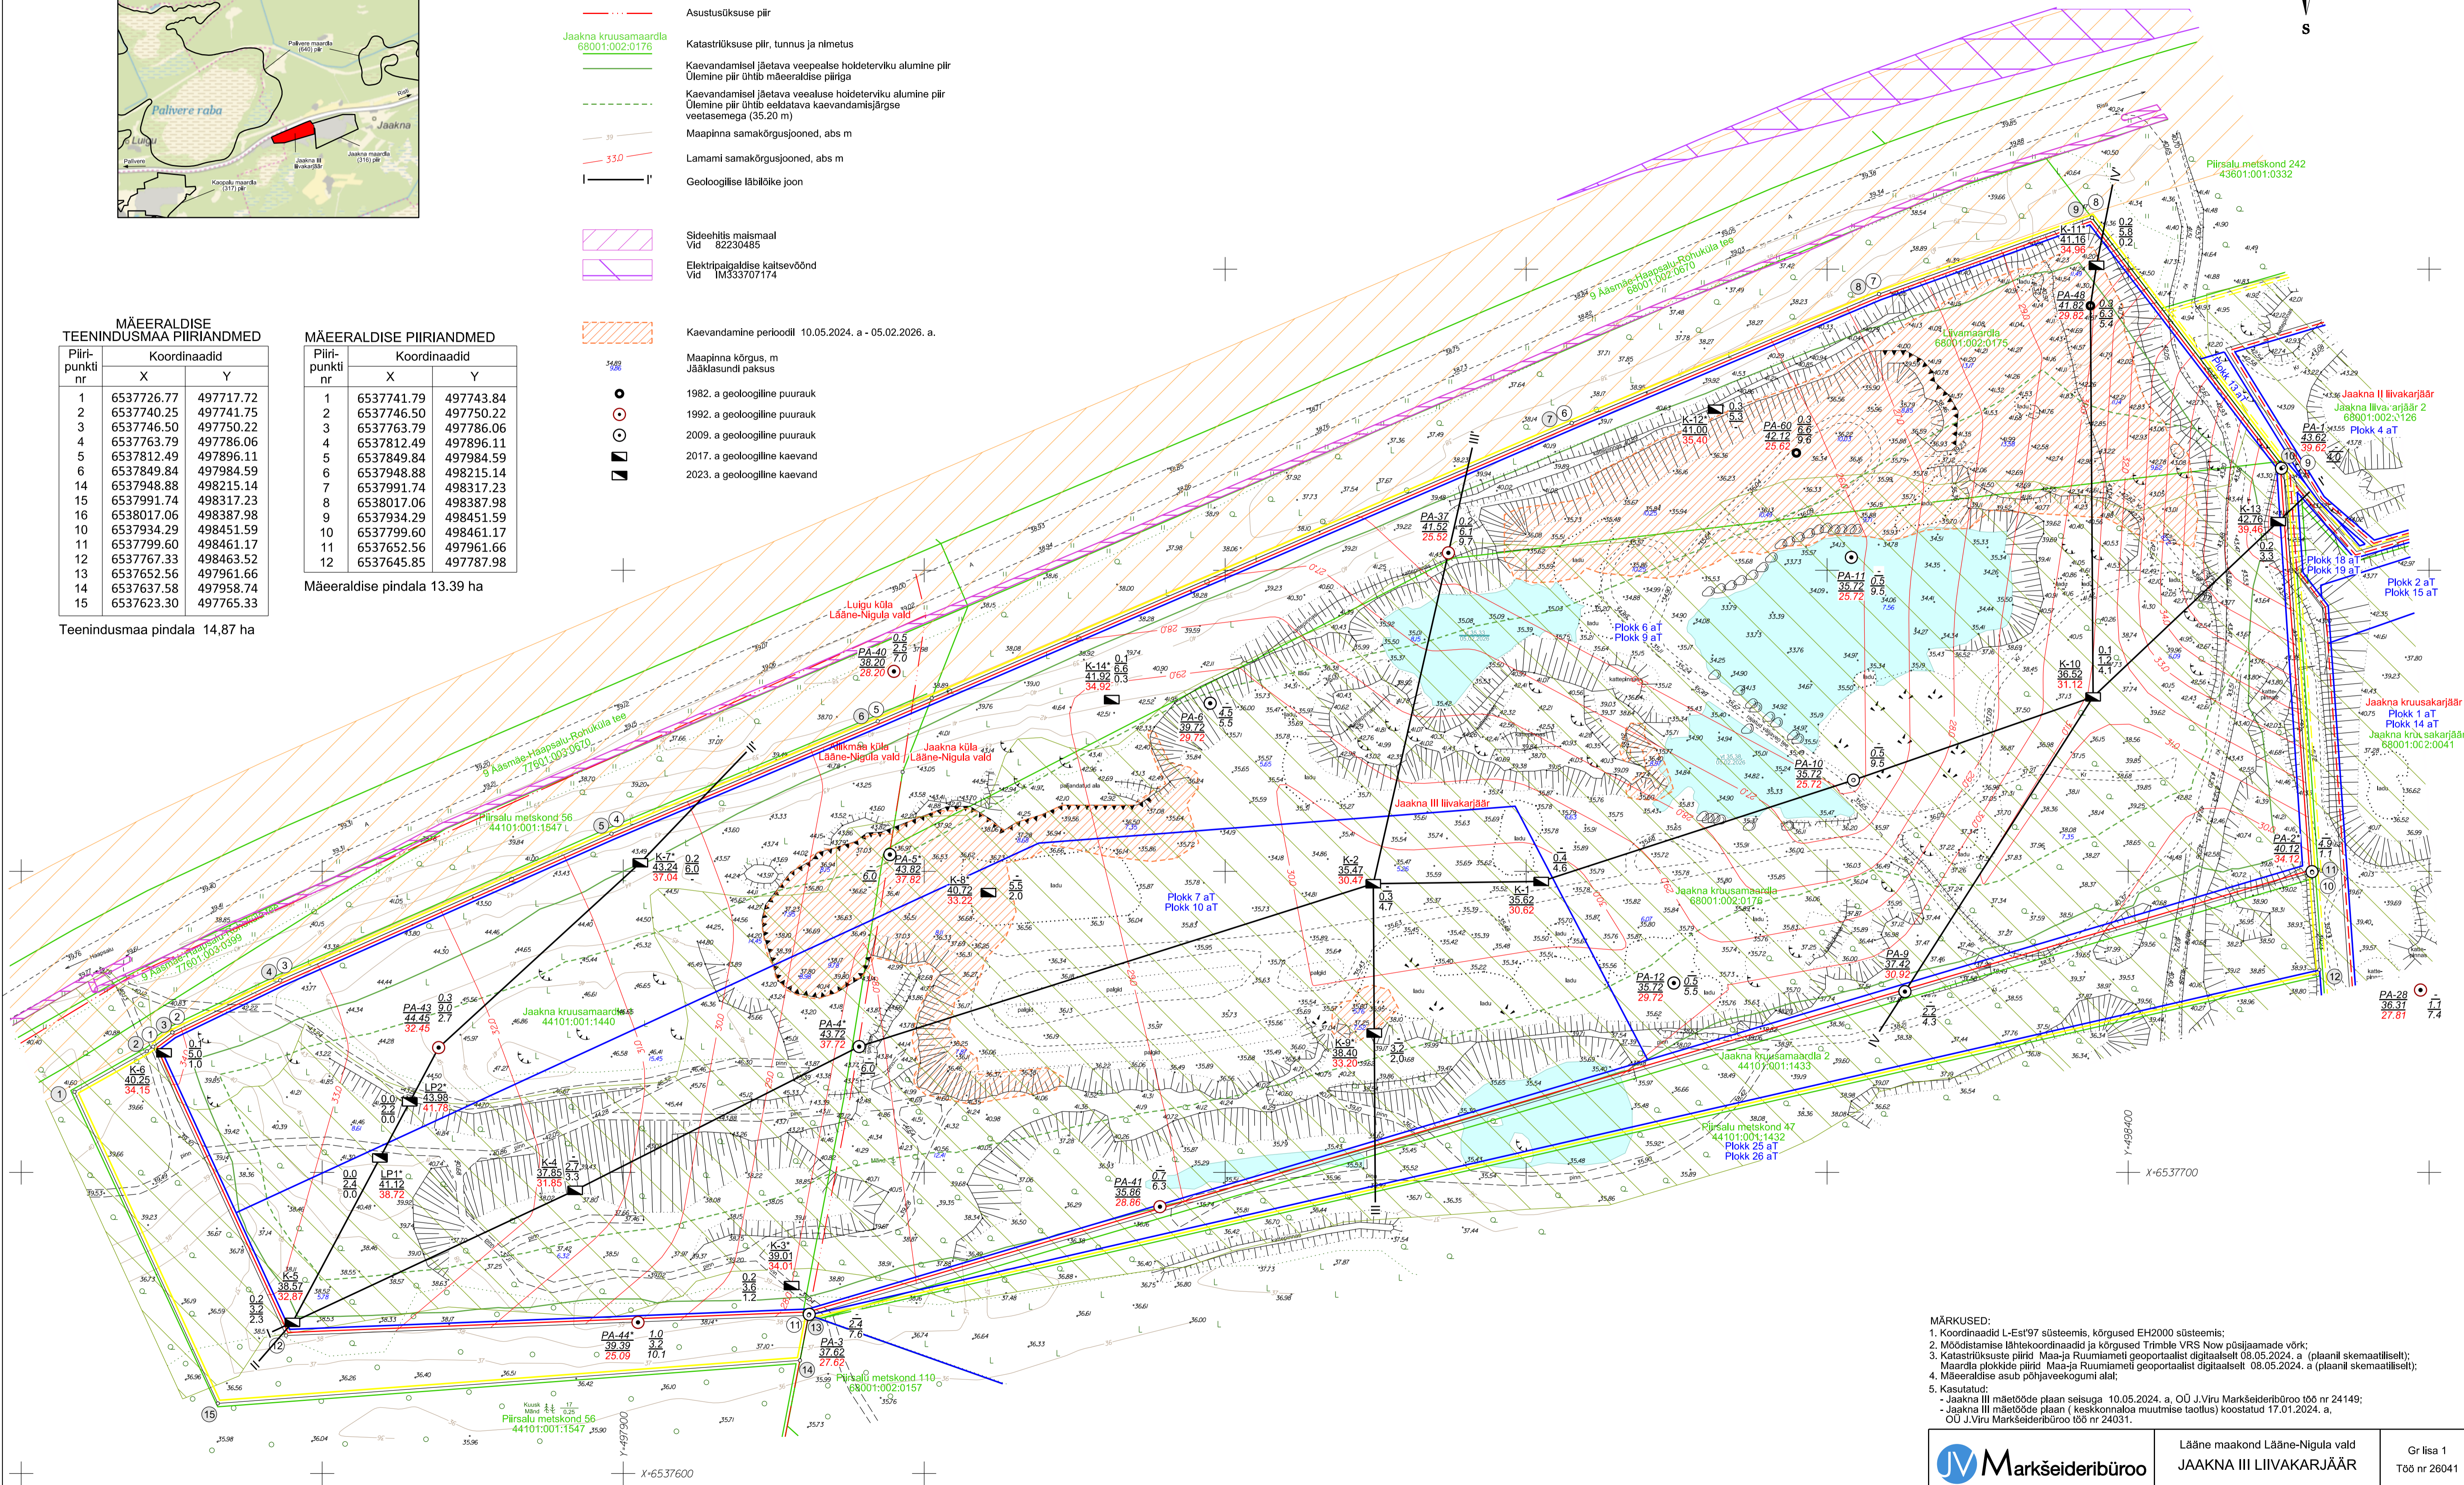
Asustusüksuse piir

Jaakna kruusamaardla 68001:002:0176 — Katastriüksuse piir, tunnus ja nimetus

Kaevandamisel jäetava veepealse hoidetervikualumine piir. Ülemine piir ühtib mäeeraldise piiriga

Kaevandamisel jäetava veealuse hoidetervikualumine piir. Ülemine piir ühtib eeldatava kaevandamisjärgse veetasemega (35.20 m)

Maapinna samakõrgusjooned, abs m

Lamami samakõrgusjooned, abs m

Geoloogilise läbilõike joon

Sideehitis maismaal Vid 82230485

Elektripaigaldise kaitsevöönd Vid IM333707174

Kaevandamine perioodil 10.05.2024. a - 05.02.2026. a.

Maapinna kõrgus, m
Jääklasundi paksus

1982. a geoloogiline puurauk
1992. a geoloogiline puurauk
2009. a geoloogiline puurauk
2017. a geoloogiline kaevand
2023. a geoloogiline kaevand

MÄEERALDISE TEENINDUSMAA PIIRIANDMED

| Piiripunkti nr | X | Y |
|---|---|---|
| 1 | 6537726.77 | 497717.72 |
| 2 | 6537740.25 | 497741.75 |
| 3 | 6537746.50 | 497750.22 |
| 4 | 6537763.79 | 497786.06 |
| 5 | 6537812.49 | 497896.11 |
| 6 | 6537849.84 | 497984.59 |
| 14 | 6537948.88 | 498215.14 |
| 15 | 6537991.74 | 498317.23 |
| 16 | 6538017.06 | 498387.98 |
| 10 | 6537934.29 | 498451.59 |
| 11 | 6537799.60 | 498461.17 |
| 12 | 6537767.33 | 498463.52 |
| 13 | 6537652.56 | 497961.66 |
| 14 | 6537637.58 | 497958.74 |
| 15 | 6537623.30 | 497765.33 |

Teenindusmaa pindala 14,87 ha

MÄEERALDISE PIIRIANDMED

| Piiripunkti nr | X | Y |
|---|---|---|
| 1 | 6537741.79 | 497743.84 |
| 2 | 6537746.50 | 497750.22 |
| 3 | 6537763.79 | 497786.06 |
| 4 | 6537812.49 | 497896.11 |
| 5 | 6537849.84 | 497984.59 |
| 6 | 6537948.88 | 498215.14 |
| 7 | 6537991.74 | 498317.23 |
| 8 | 6538017.06 | 498387.98 |
| 9 | 6537934.29 | 498451.59 |
| 10 | 6537799.60 | 498461.17 |
| 11 | 6537652.56 | 497961.66 |
| 12 | 6537645.85 | 497787.98 |

Mäeeraldise pindala 13.39 ha

Palivere raba  Jaakna  Luigu  Palivere  Palivere maardla (640) piir  Jaakna maardla (316) piir  Jaakna III liivakarjäär  Kaopalu maardla (317) piir

S

Piirsalu metskond 242 43601:001:0332
9 Ääsmäe-Haapsalu-Rohuküla tee 68001:003:0670
Liivamaardla 68001:002:0175
Jaakna II liivakarjäär
Jaakna liivakarjäär 2 68001:002:0126
Plokk 4 aT
Plokk 13 aT
Plokk 18 aT Plokk 19 aT
Plokk 2 aT Plokk 15 aT
Plokk 6 aT Plokk 9 aT
Luigu küla Lääne-Nigula vald
Jaakna kruusakarjäär Plokk 1 aT Plokk 14 aT
Jaakna kruusakarjäär 68001:002:0041
9 Ääsmäe-Haapsalu-Rohuküla tee 77601:003:0670
Allikmäe küla Lääne-Nigula vald
Jaakna küla Lääne-Nigula vald
Piirsalu metskond 56 44101:001:1547
Jaakna III liivakarjäär
Plokk 7 aT Plokk 10 aT
Jaakna kruusamaardla 68001:002:0176
Jaakna kruusamaardla 44101:001:1440
Jaakna kruusamaardla 2 44101:001:1433
Piirsalu metskond 47 44101:001:1432
Plokk 25 aT Plokk 26 aT
Piirsalu metskond 110 68001:002:0157
Piirsalu metskond 56 44101:001:1547
9 Ääsmäe-Haapsalu-Rohuküla tee 77601:003:0399

K-11* 41.16 34.96; PA-48 41.82 29.82; K-12* 41.00 35.40; PA-60 42.12 25.62; PA-37 41.52 25.52; PA-11 35.72 25.72; PA-1* 43.62 39.62; K-13 42.76 39.46; K-14* 41.92 34.92; PA-40 38.20 28.20; PA-6 39.72 29.72; K-10 36.52 31.12; PA-10 35.72 25.72; K-7* 43.24 37.04; PA-5* 43.82 37.82; K-8* 40.72 33.22; K-2 35.47 30.47; K-1 35.62 30.62; PA-2* 40.12 34.12; PA-9 37.42 30.92; PA-12 35.72 29.72; PA-28 36.31 27.81; PA-43 44.45 32.45; PA-4* 43.72 37.72; K-9* 38.40 33.20; K-6 40.25 34.15; LP2* 43.98 41.78; LP1* 41.12 38.72; K-4 37.85 31.85; PA-41 35.86 28.86; K-5 38.57 32.87; K-3* 39.01 34.01; PA-44* 39.39 25.09; PA-3 37.62 27.62

Y=498400  X=6537700  X=6537600  Y=497900

MÄRKUSED:
1. Koordinaadid L-Est'97 süsteemis, kõrgused EH2000 süsteemis;
2. Mõõdistamise lähtekoordinaadid ja kõrgused Trimble VRS Now püsijaamade võrk;
3. Katastriüksuste piirid Maa-ja Ruumiameti geoportaalist digitaalselt 08.05.2024. a (plaanil skemaatiliselt); Maardla plokkide piirid Maa-ja Ruumiameti geoportaalist digitaalselt 08.05.2024. a (plaanil skemaatiliselt);
4. Mäeeraldise asub põhjaveekogumi alal;
5. Kasutatud:
- Jaakna III mäetööde plaan seisuga 10.05.2024. a, OÜ J.Viru Markšeideribüroo töö nr 24149;
- Jaakna III mäetööde plaan ( keskkonnaloa muutmise taotlus) koostatud 17.01.2024. a, OÜ J.Viru Markšeideribüroo töö nr 24031.

JV Markšeideribüroo | Lääne maakond Lääne-Nigula vald JAAKNA III LIIVAKARJÄÄR | Gr lisa 1 Töö nr 26041